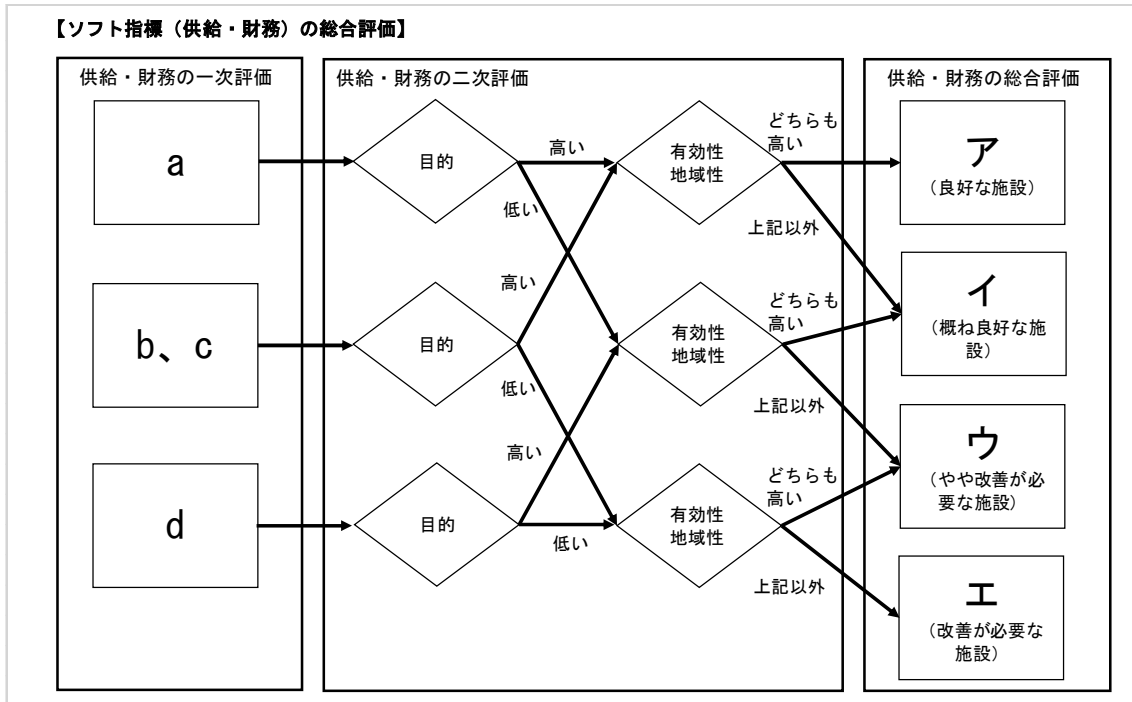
【ソフト指標（供給・財務）の総合評価】

供給・財務の一次評価

a

b、c

d

供給・財務の二次評価

目的

高い

低い

有効性
地域性

どちらも
高い

上記以外

高い

目的

低い

有効性
地域性

どちらも
高い

上記以外

高い

目的

低い

有効性
地域性

どちらも
高い

上記以外

供給・財務の総合評価

ア
（良好な施設）

イ
（概ね良好な施設）

ウ
（やや改善が必要な施設）

エ
（改善が必要な施設）